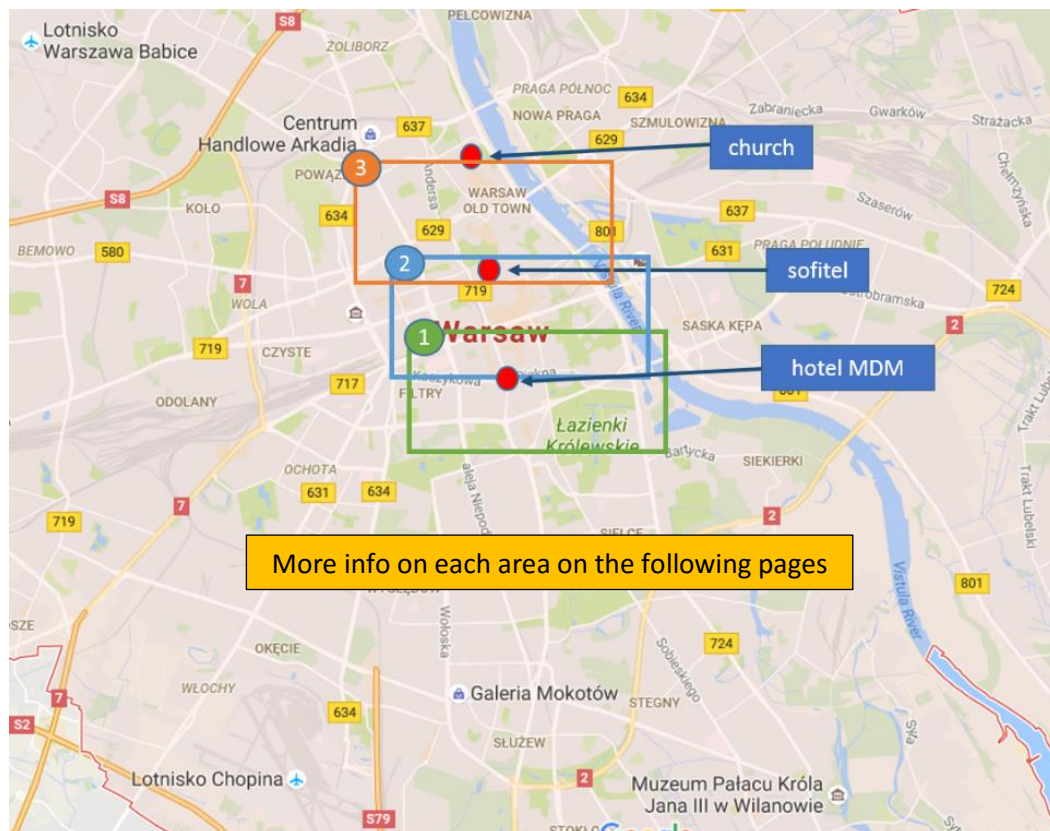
Lotnisko Warszawa Babice

S8

PELCOWIZNA

ŻOLIBORZ

PRAGA PÓŁNOC

634

NOWA PRAGA

Zabraniecka

Gwarków

Strażacka

Centrum Handlowe Arkadia

637

SZMULOWIZNA

629

church

3

POWĄZ

Chełmżyńska

S8

KOŁO

634

WARSAW OLD TOWN

637

Szaserów

BEMOWO

580

629

801

631

PRAGA POŁUDNIE

2

sofitel

7

WOLA

719

Vistula River

Ostrobramska

724

2

719

CZYSTE

1

Warsaw

SASKA KĘPA

hotel MDM

717

Koszykowa

FILTRY

ODOLANY

Łazienki Królewskie

Bartycka

SIEKIERKI

OCHOTA

631

634

aleja Niepod

Trakt Lubelski

719

7

2

More info on each area on the following pages

SIELCE

801

Vistula River

SZE

Wołoska

724

OKĘCIE

Sobieskiego

WŁOCHY

Galeria Mokotów

STEGNY

7

634

S2

SŁUŻEW

Lotnisko Chopina

2

Muzeum Pałacu Króla Jana III w Wilanowie

S79

Google